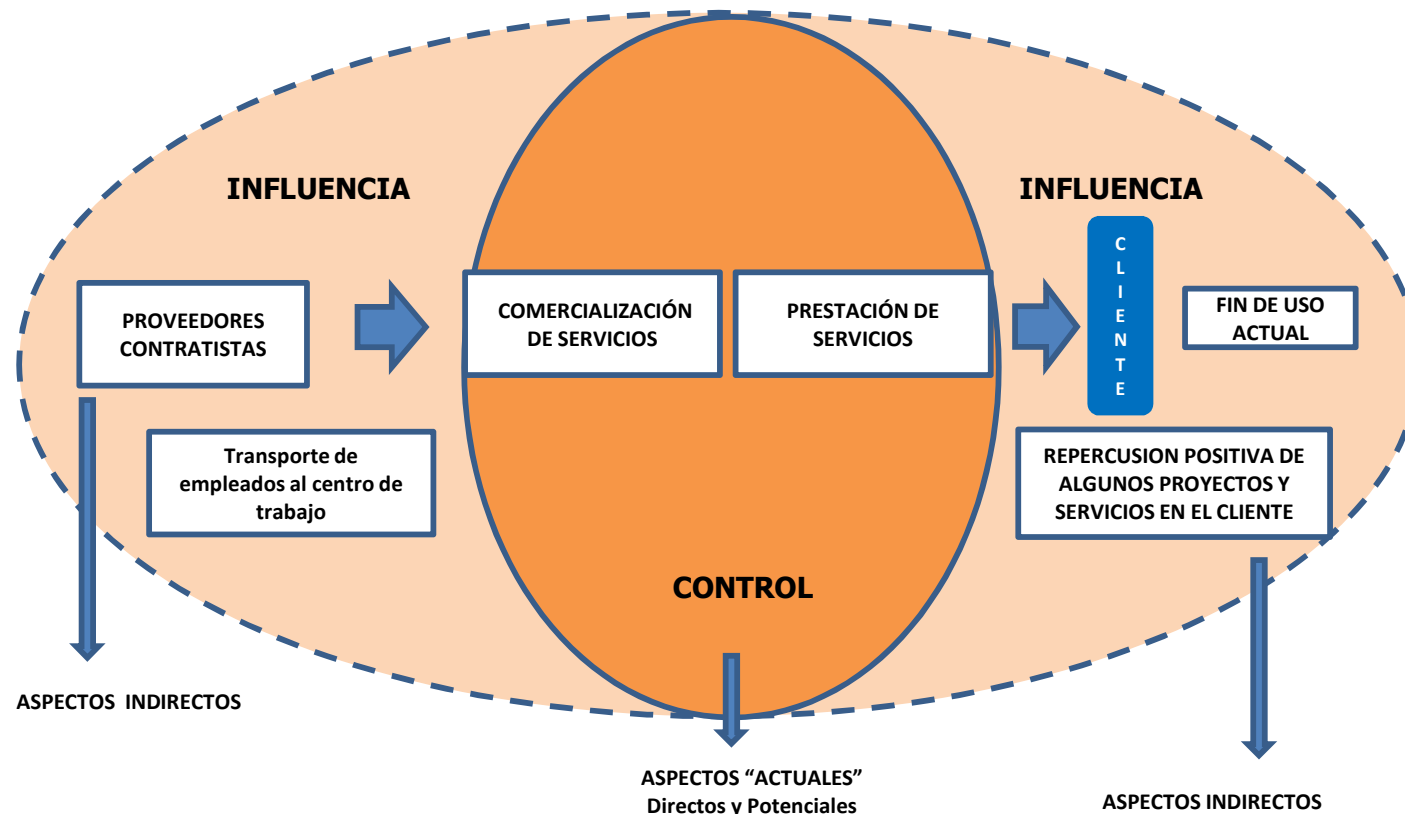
INFLUENCIA

INFLUENCIA

PROVEEDORES CONTRATISTAS

COMERCIALIZACIÓN DE SERVICIOS

PRESTACIÓN DE SERVICIOS

CLIENTE

FIN DE USO ACTUAL

Transporte de empleados al centro de trabajo

REPERCUSION POSITIVA DE ALGUNOS PROYECTOS Y SERVICIOS EN EL CLIENTE

CONTROL

ASPECTOS INDIRECTOS

ASPECTOS “ACTUALES” Directos y Potenciales

ASPECTOS INDIRECTOS